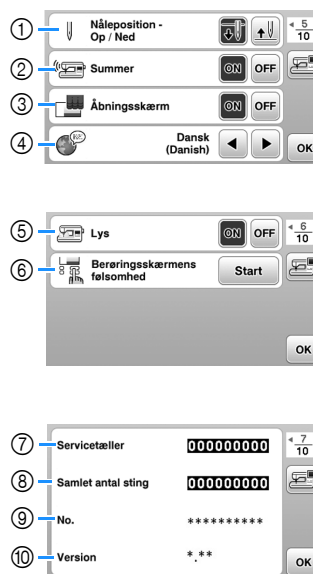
① Nåleposition - Op / Ned

② Summer ON OFF

③ Åbningsskærm ON OFF

④ Dansk (Danish)

$\frac{5}{10}$

OK

⑤ Lys ON OFF

⑥ Berøringsskærmens følsomhed Start

$\frac{6}{10}$

OK

⑦ Servicetæller 000000000

⑧ Samlet antal sting 000000000

⑨ No. **********

⑩ Version *.**

$\frac{7}{10}$

OK